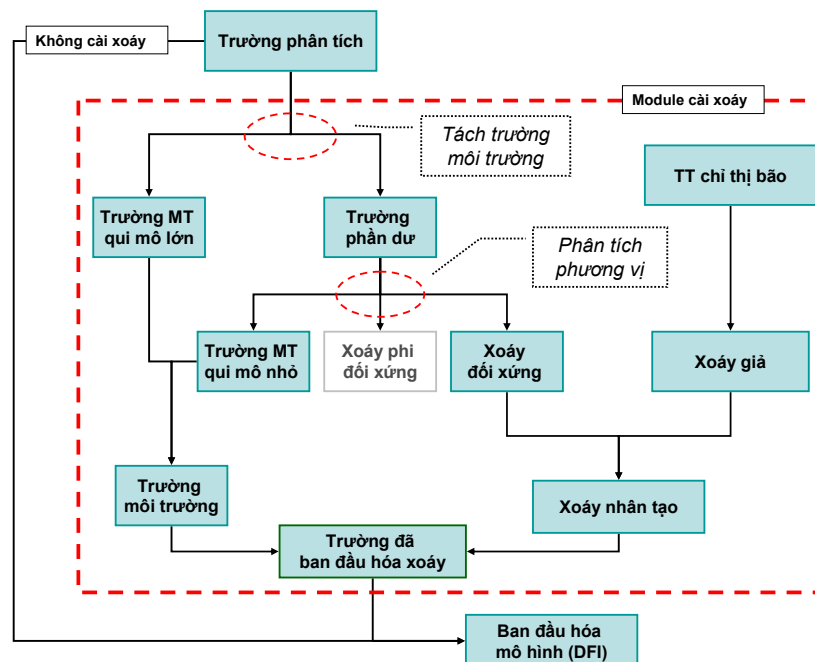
Không cài xoáy

Trường phân tích

Module cài xoáy

Tách trường môi trường

TT chỉ thị bão

Trường MT qui mô lớn

Trường phần dư

Phân tích phương vị

Trường MT qui mô nhỏ

Xoáy phi đối xứng

Xoáy đối xứng

Xoáy giả

Trường môi trường

Xoáy nhân tạo

Trường đã ban đầu hóa xoáy

Ban đầu hóa mô hình (DFI)